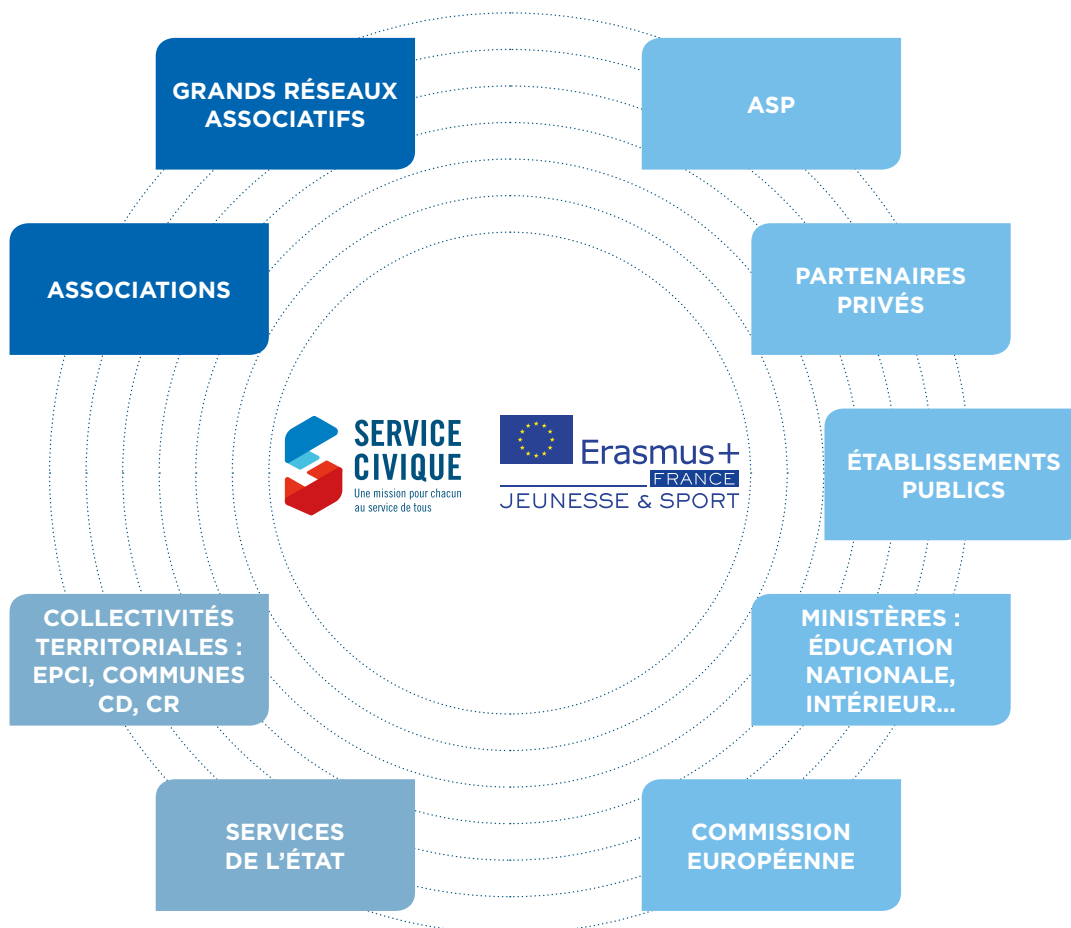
GRANDS RÉSEAUX ASSOCIATIFS

ASP

ASSOCIATIONS

PARTENAIRES PRIVÉS

SERVICE CIVIQUE
Une mission pour chacun au service de tous

Erasmus+
FRANCE
JEUNESSE & SPORT

ÉTABLISSEMENTS PUBLICS

COLLECTIVITÉS TERRITORIALES : EPCI, COMMUNES CD, CR

MINISTÈRES : ÉDUCATION NATIONALE, INTÉRIEUR...

SERVICES DE L'ÉTAT

COMMISSION EUROPÉENNE